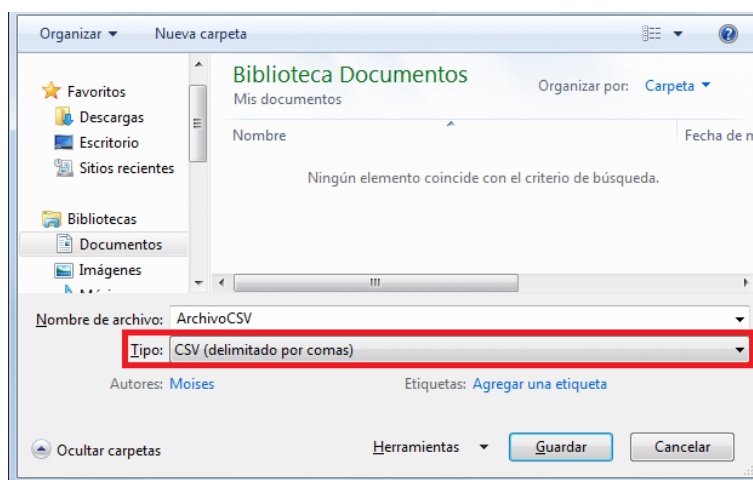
Organizar ▾ Nueva carpeta

Favoritos
Descargas
Escritorio
Sitios recientes

Bibliotecas
Documentos
Imágenes
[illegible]

Biblioteca Documentos
Mis documentos

Organizar por: Carpeta ▾

Nombre
Fecha de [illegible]

Ningún elemento coincide con el criterio de búsqueda.

Nombre de archivo: ArchivoCSV
Tipo: CSV (delimitado por comas)
Autores: Moises
Etiquetas: Agregar una etiqueta

Ocultar carpetas
Herramientas
Guardar
Cancelar